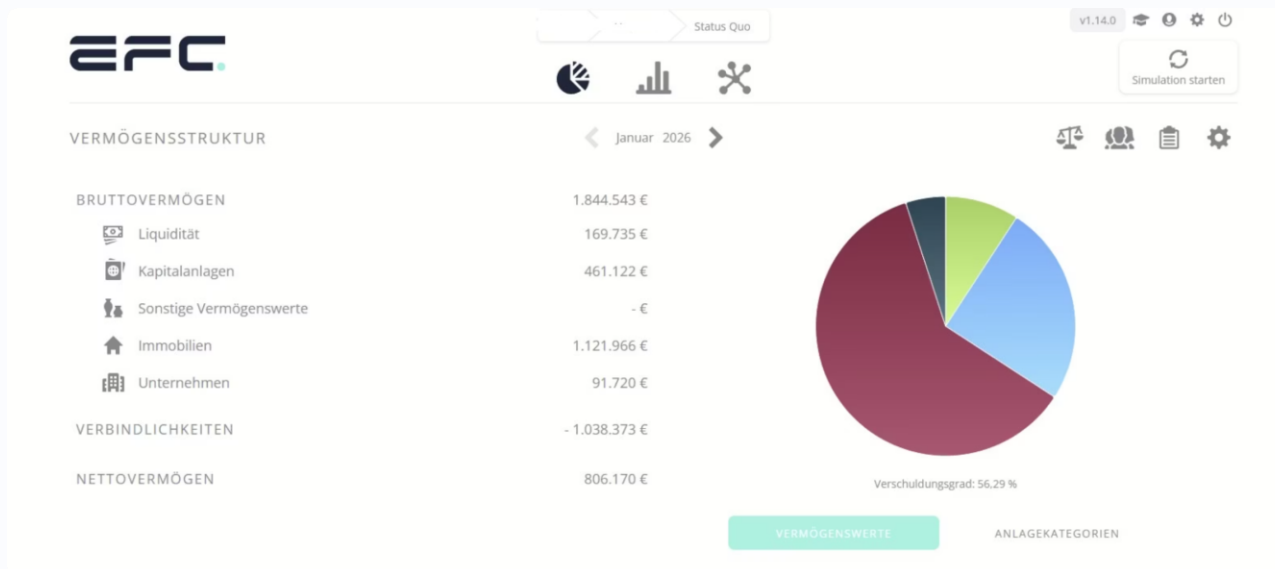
EFC.

- -

Status Quo

v1.14.0

Simulation starten

VERMÖGENSSTRUKTUR

Januar 2026

BRUTTOVERMÖGEN 1.844.543 €

Liquidität 169.735 €

Kapitalanlagen 461.122 €

Sonstige Vermögenswerte - €

Immobilien 1.121.966 €

Unternehmen 91.720 €

VERBINDLICHKEITEN - 1.038.373 €

NETTOVERMÖGEN 806.170 €

Verschuldungsgrad: 56,29 %

VERMÖGENSWERTE

ANLAGEKATEGORIEN